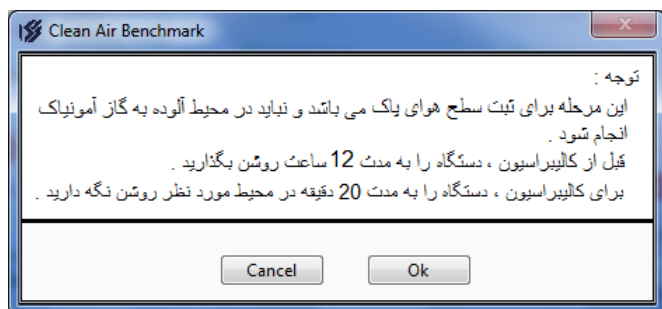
Clean Air Benchmark

توجه :
این مرحله برای ثبت سطح هوای پاک می باشد و نباید در محیط آلوده به گاز آمونیاک انجام شود .
قبل از کالیبراسیون ، دستگاه را به مدت 12 ساعت روشن بگذارید .
برای کالیبراسیون ، دستگاه را به مدت 20 دقیقه در محیط مورد نظر روشن نگه دارید .

Cancel
Ok